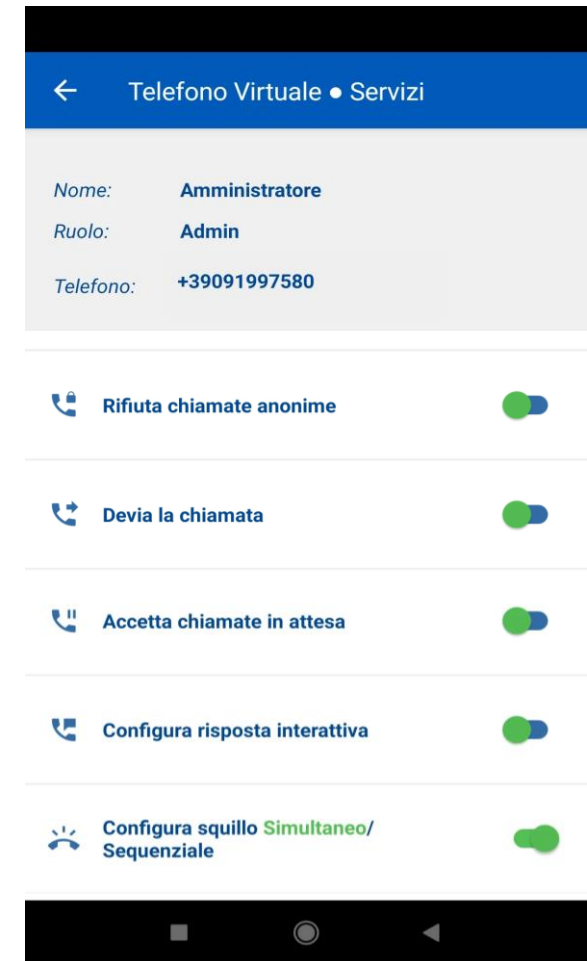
Telefono Virtuale • Servizi

Nome: Amministratore
Ruolo: Admin
Telefono: +39091997580

Rifiuta chiamate anonime

Devia la chiamata

Accetta chiamate in attesa

Configura risposta interattiva

Configura squillo Simultaneo/ Sequenziale